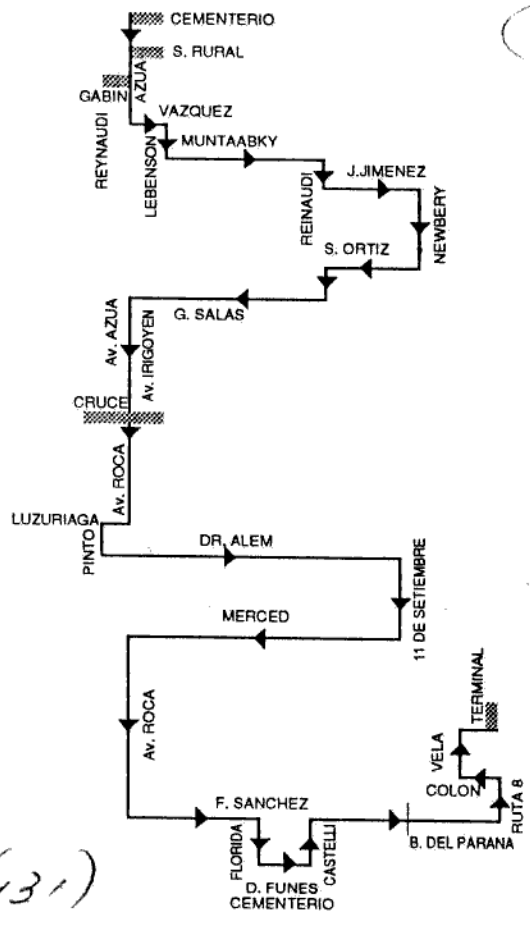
CEMENTERIO
S. RURAL
GABIN
AZUA
REYNAUDI
VAZQUEZ
LEBENSON
MUNTAABKY
REINAUDI
J.JIMENEZ
NEWBERY
S. ORTIZ
G. SALAS
Av. AZUA
Av. IRIGOYEN
CRUCE
Av. ROCA
LUZURIAGA
PINTO
DR. ALEM
11 DE SETIEMBRE
MERCED
Av. ROCA
TERMINAL
VELA
COLON
RUTA 8
F. SANCHEZ
FLORIDA
CASTELLI
D. FUNES
CEMENTERIO
B. DEL PARANA
(31)